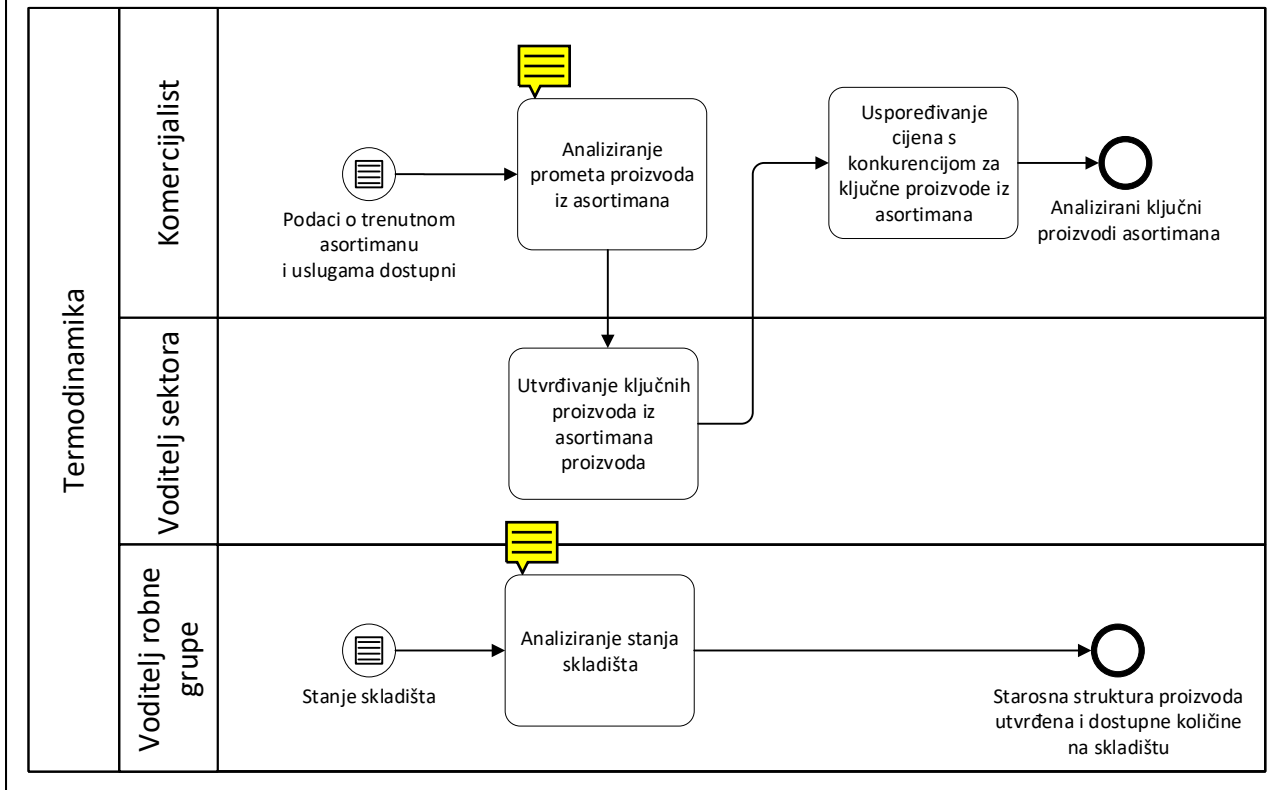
Termodinamika

Komercijalist

Podaci o trenutnom asortimanu i uslugama dostupni

Analiziranje prometa proizvoda iz asortimana

Uspoređivanje cijena s konkurencijom za ključne proizvode iz asortimana

Analizirani ključni proizvodi asortimana

Voditelj sektora

Utvrđivanje ključnih proizvoda iz asortimana proizvoda

Voditelj robne grupe

Stanje skladišta

Analiziranje stanja skladišta

Starosna struktura proizvoda utvrđena i dostupne količine na skladištu